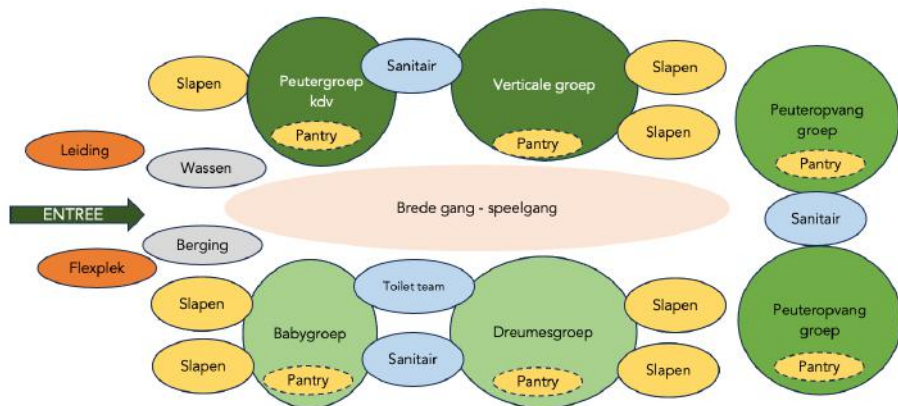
Slapen

Peutergroep kdv

Pantry

Sanitair

Verticale groep

Pantry

Slapen

Slapen

Peuteropvang groep

Pantry

Leiding

Wassen

ENTREE

Brede gang - speelgang

Sanitair

Berging

Flexplek

Toilet team

Slapen

Slapen

Babygroep

Pantry

Sanitair

Dreumesgroep

Pantry

Slapen

Slapen

Peuteropvang groep

Pantry